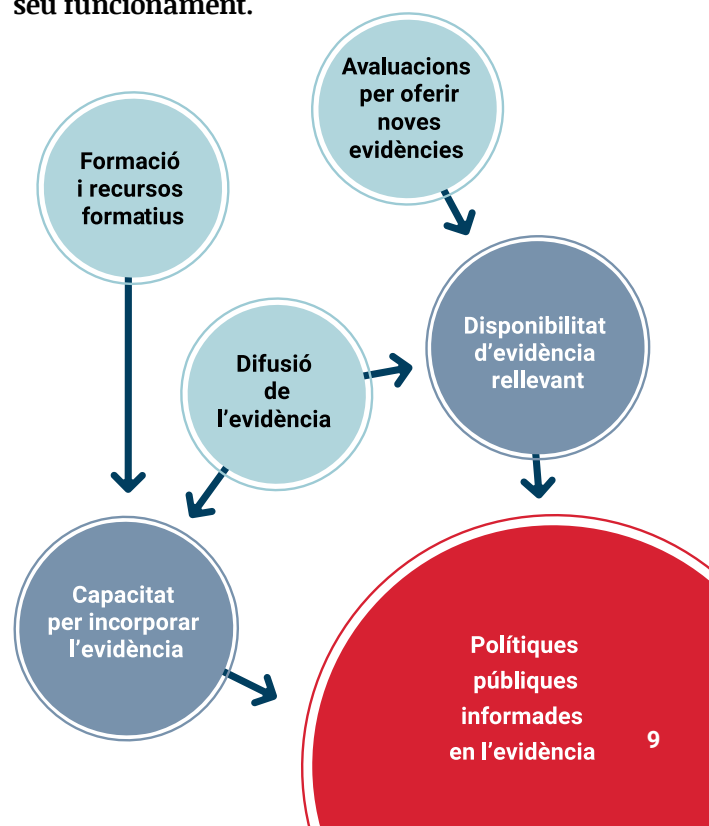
seu funcionament.

Avaluacions per oferir noves evidències

Formació i recursos formatius

Disponibilitat d'evidència rellevant

Difusió de l'evidència

Capacitat per incorporar l'evidència

Polítiques públiques informades en l'evidència

9